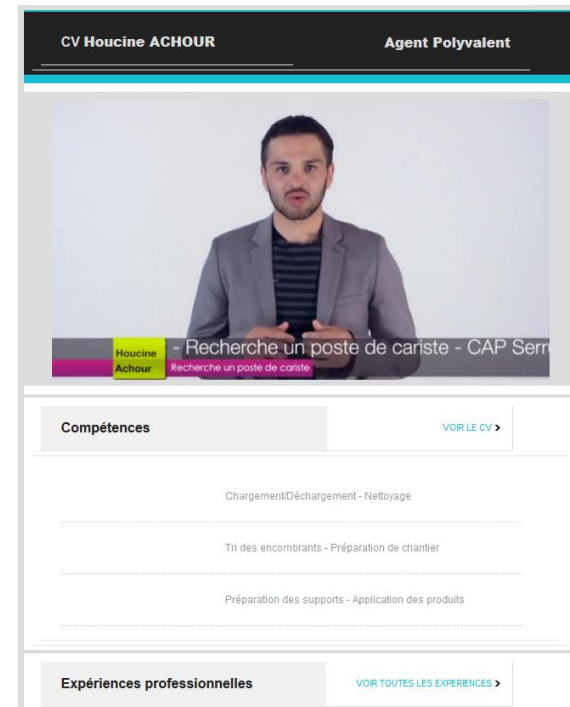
CV Houcine ACHOUR

Agent Polyvalent

Houcine Achour

- Recherche un poste de cariste - CAP Serr

Recherche un poste de cariste

Compétences

VOIR LE CV >

Chargement/Déchargement - Nettoyage

Tri des encombrants - Préparation de chantier

Préparation des supports - Application des produits

Expériences professionnelles

VOIR TOUTES LES EXPERIENCES >